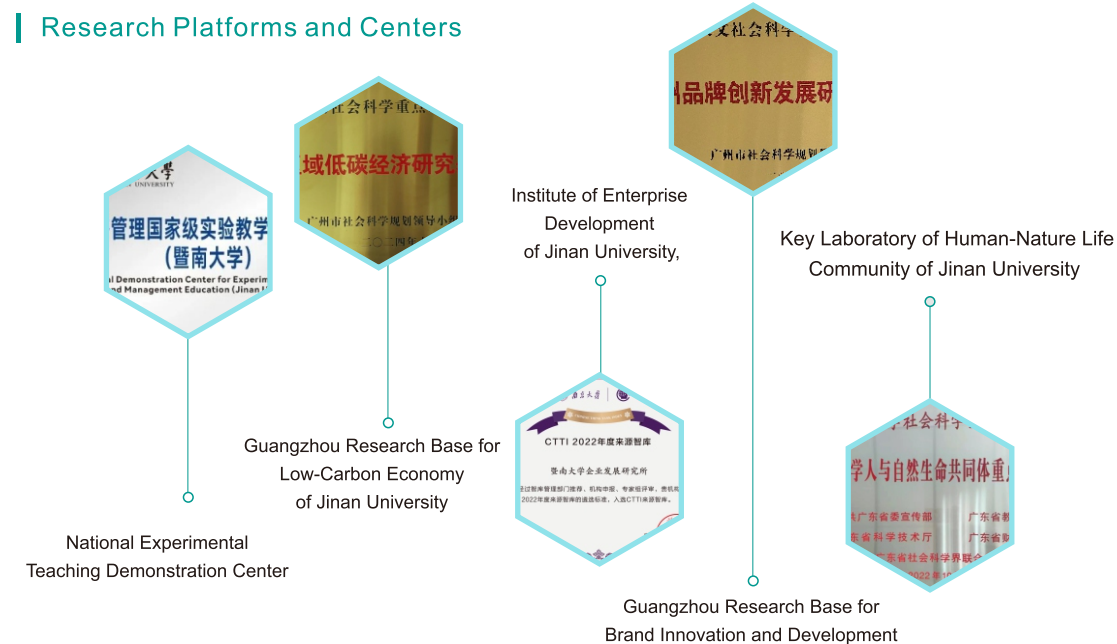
Research Platforms and Centers

大学
UNIVERSITY
管理国家级实验教学
（暨南大学）
l Demonstration Center for Experim
d Management Education (Jinan U

社会科学重点
域低碳经济研究
广州市社会科学规划领导小组
2022

支社会科学
品牌创新发展研
广州市社会科学规划

Institute of Enterprise Development of Jinan University,

Key Laboratory of Human-Nature Life Community of Jinan University

CTTI 2022年度来源智库
暨南大学企业发展研究所

社会科学
学人与自然生命共同体重
广东省委宣传部
广东省
省科学技术厅
广东省
广东省社会科学界联合
2022

Guangzhou Research Base for Low-Carbon Economy of Jinan University

National Experimental Teaching Demonstration Center

Guangzhou Research Base for Brand Innovation and Development